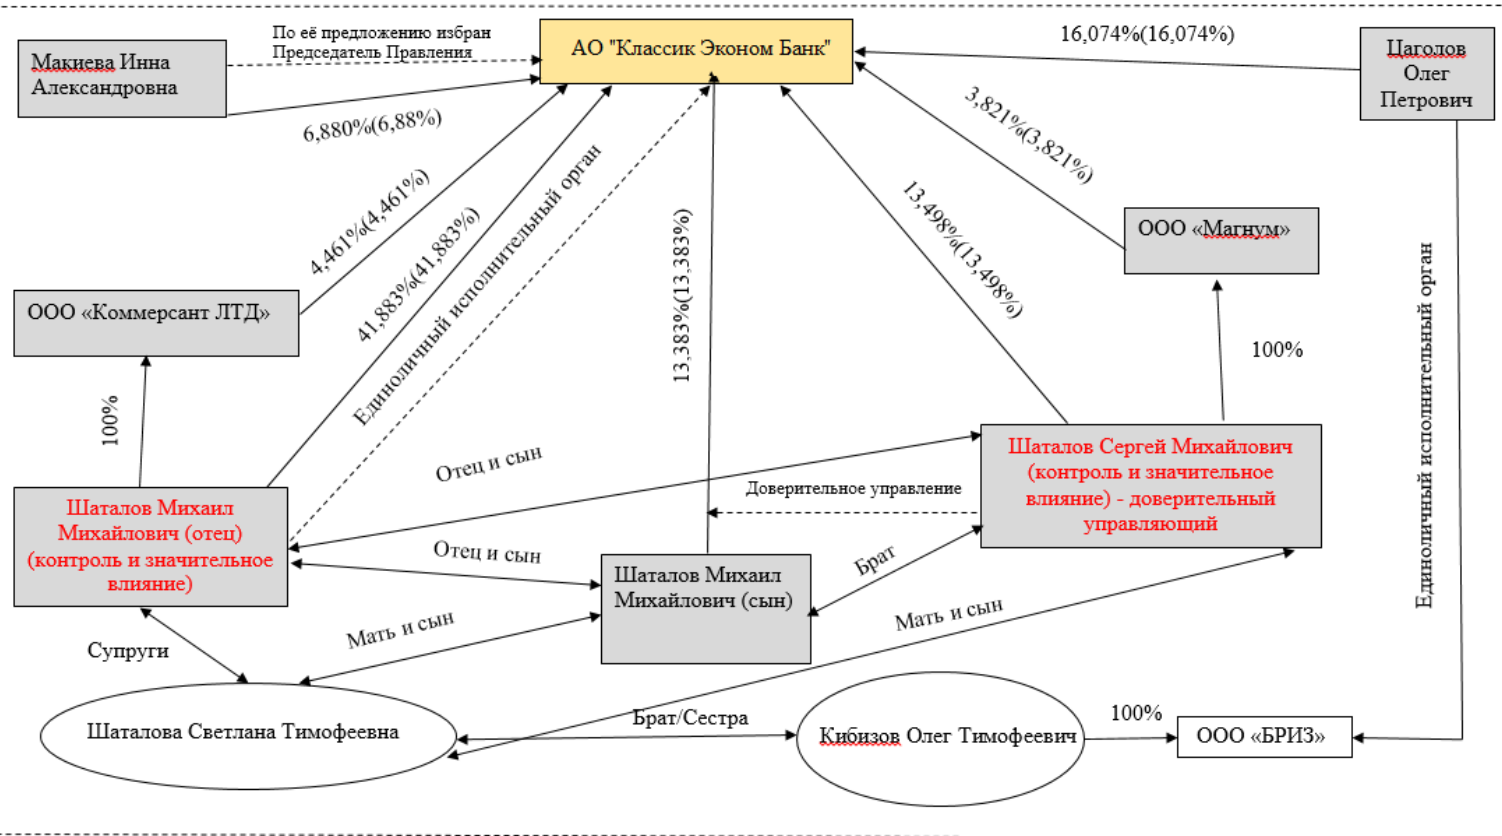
АО "Классик Эконом Банк"

Макиева Инна Александровна

По её предложению избран Председатель Правления

6,880%(6,88%)

16,074%(16,074%)

Цаголов Олег Петрович

3,821%(3,821%)

ООО «Магнум»

13,498%(13,498%)

13,383%(13,383%)

4,461%(4,461%)

41,883%(41,883%)

Единоличный исполнительный орган

ООО «Коммерсант ЛТД»

100%

100%

Единоличный исполнительный орган

Шаталов Сергей Михайлович (контроль и значительное влияние) - доверительный управляющий

Отец и сын

Доверительное управление

Шаталов Михаил Михайлович (отец) (контроль и значительное влияние)

Отец и сын

Шаталов Михаил Михайлович (сын)

Брат

Супруги

Мать и сын

Мать и сын

Шаталова Светлана Тимофеевна

Брат/Сестра

Кибизов Олег Тимофеевич

100%

ООО «БРИЗ»